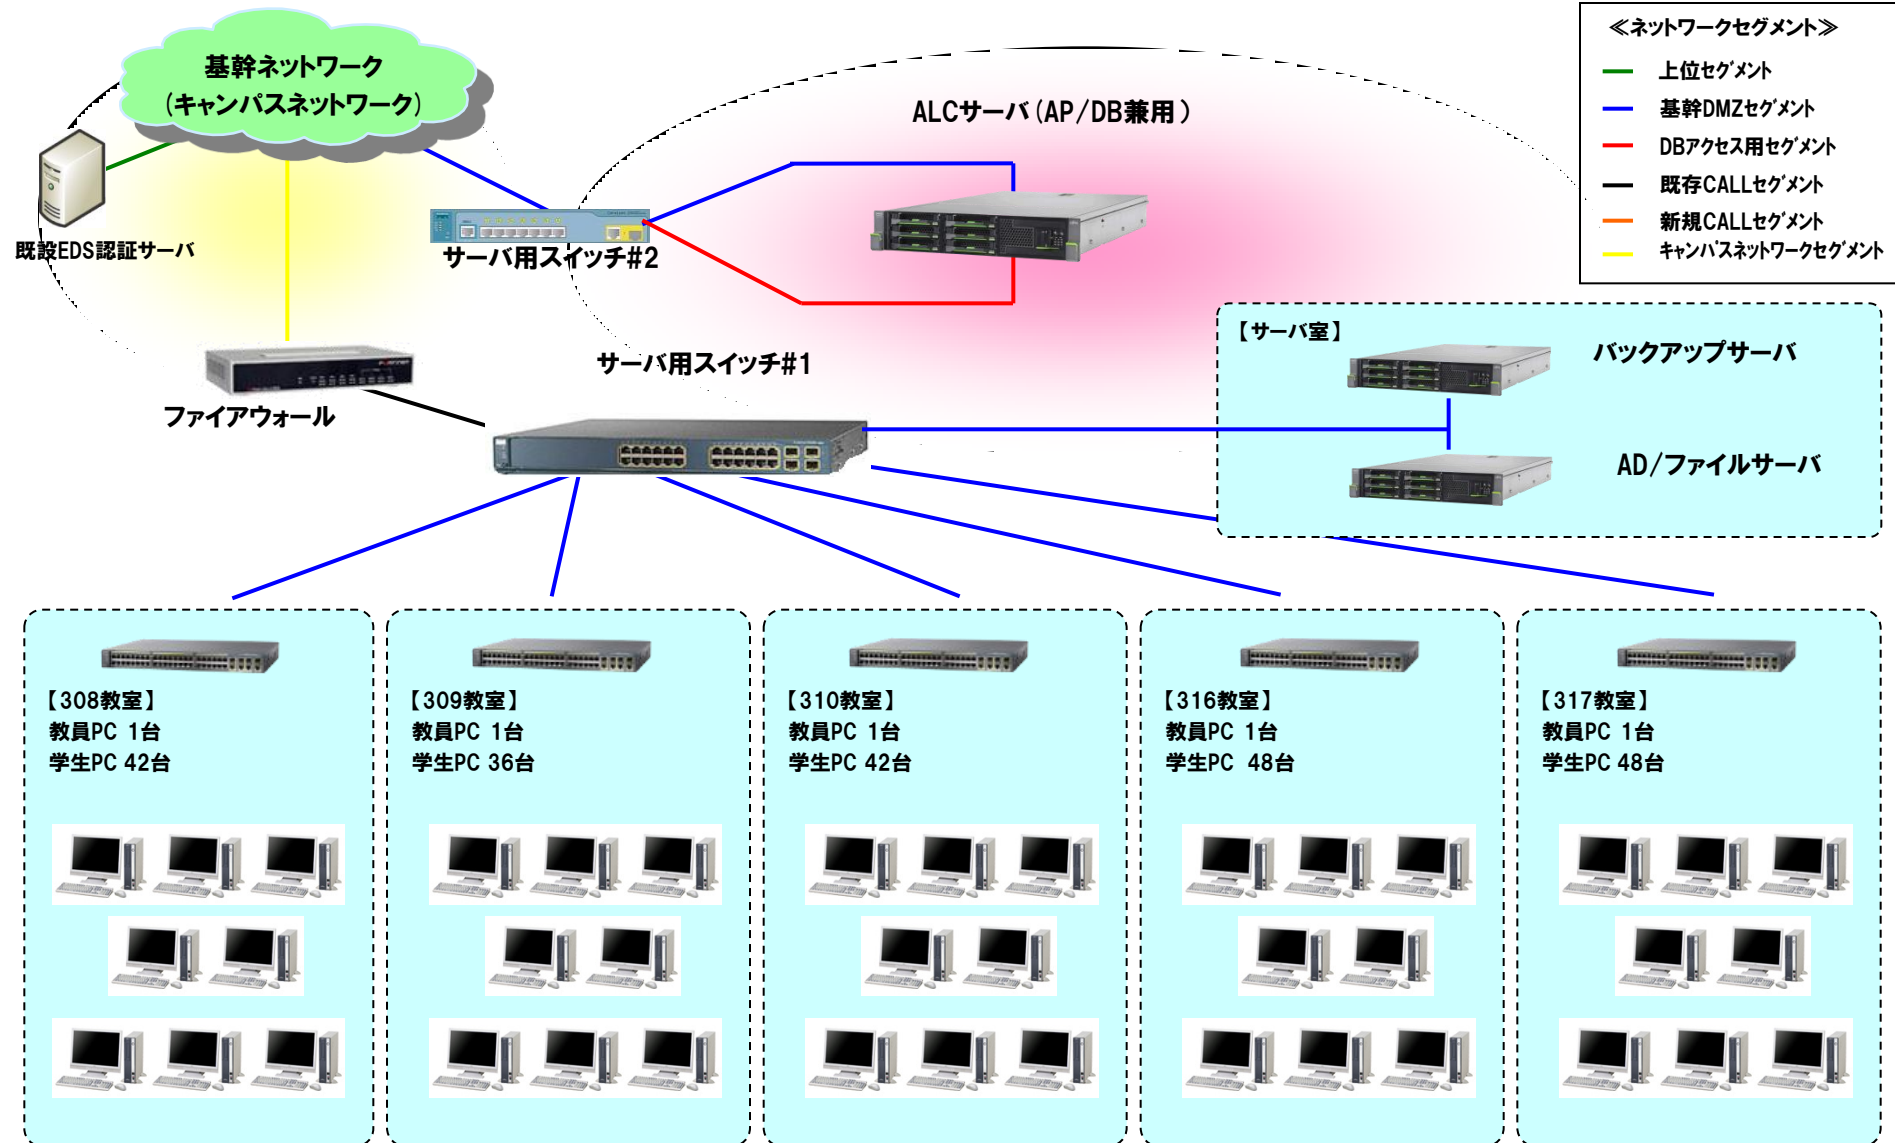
基幹ネットワーク
(キャンパスネットワーク)

既設EDS認証サーバ

サーバ用スイッチ#2

ALCサーバ(AP/DB兼用)

≪ネットワークセグメント≫
上位セグメント
基幹DMZセグメント
DBアクセス用セグメント
既存CALLセグメント
新規CALLセグメント
キャンパスネットワークセグメント

ファイアウォール

サーバ用スイッチ#1

【サーバ室】
バックアップサーバ
AD/ファイルサーバ

【308教室】
教員PC 1台
学生PC 42台

【309教室】
教員PC 1台
学生PC 36台

【310教室】
教員PC 1台
学生PC 42台

【316教室】
教員PC 1台
学生PC 48台

【317教室】
教員PC 1台
学生PC 48台